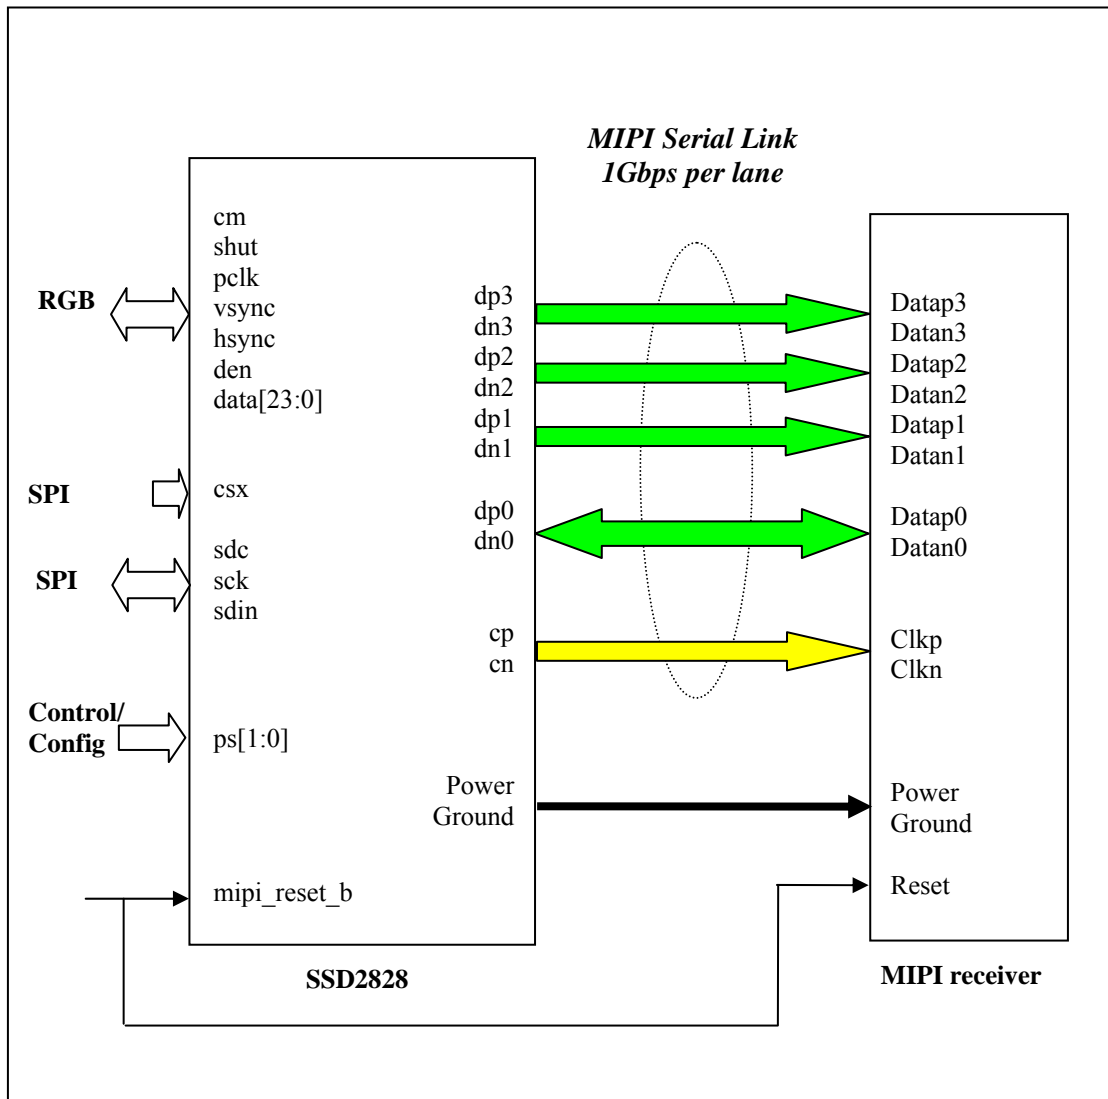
MIPI Serial Link
1Gbps per lane

RGB

cm
shut
pclk
vsync
hsync
den
data[23:0]

SPI
csx

SPI
sdc
sck
sdin

Control/
Config
ps[1:0]

mipi_reset_b

dp3
dn3
dp2
dn2
dp1
dn1

dp0
dn0

cp
cn

Power
Ground

SSD2828

Datap3
Datan3
Datap2
Datan2
Datap1
Datan1

Datap0
Datan0

Clkp
Clkn

Power
Ground

Reset

MIPI receiver